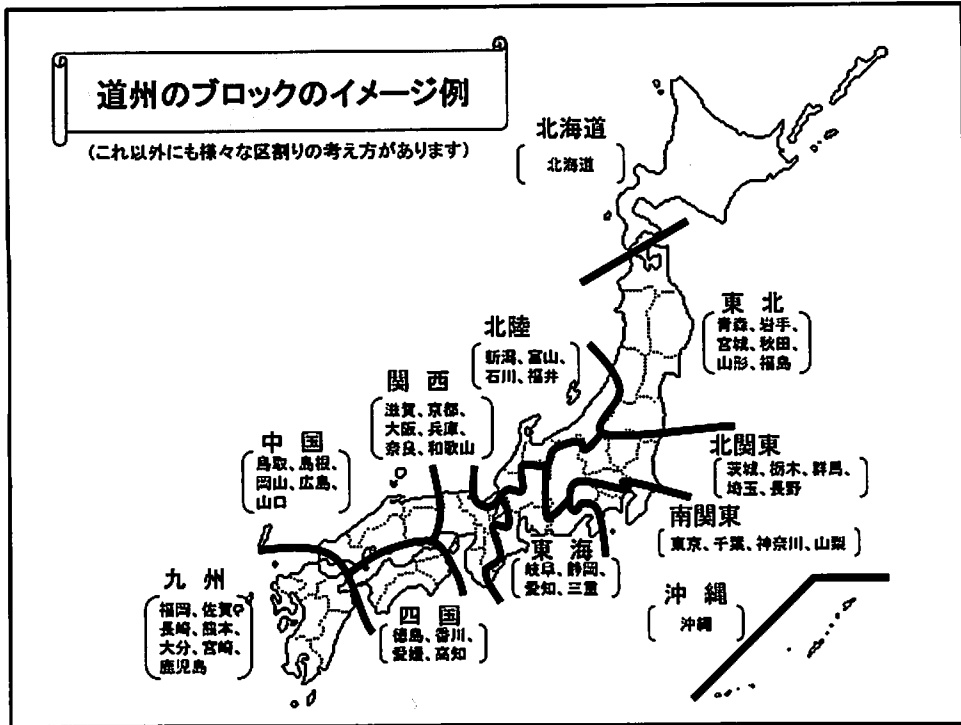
道州のブロックのイメージ例

（これ以外にも様々な区割りの考え方があります）

北海道
北海道

東北
青森、岩手、宮城、秋田、山形、福島

北陸
新潟、富山、石川、福井

関西
滋賀、京都、大阪、兵庫、奈良、和歌山

中国
鳥取、島根、岡山、広島、山口

北関東
茨城、栃木、群馬、埼玉、長野

南関東
東京、千葉、神奈川、山梨

東海
岐阜、静岡、愛知、三重

九州
福岡、佐賀、長崎、熊本、大分、宮崎、鹿児島

四国
徳島、香川、愛媛、高知

沖縄
沖縄